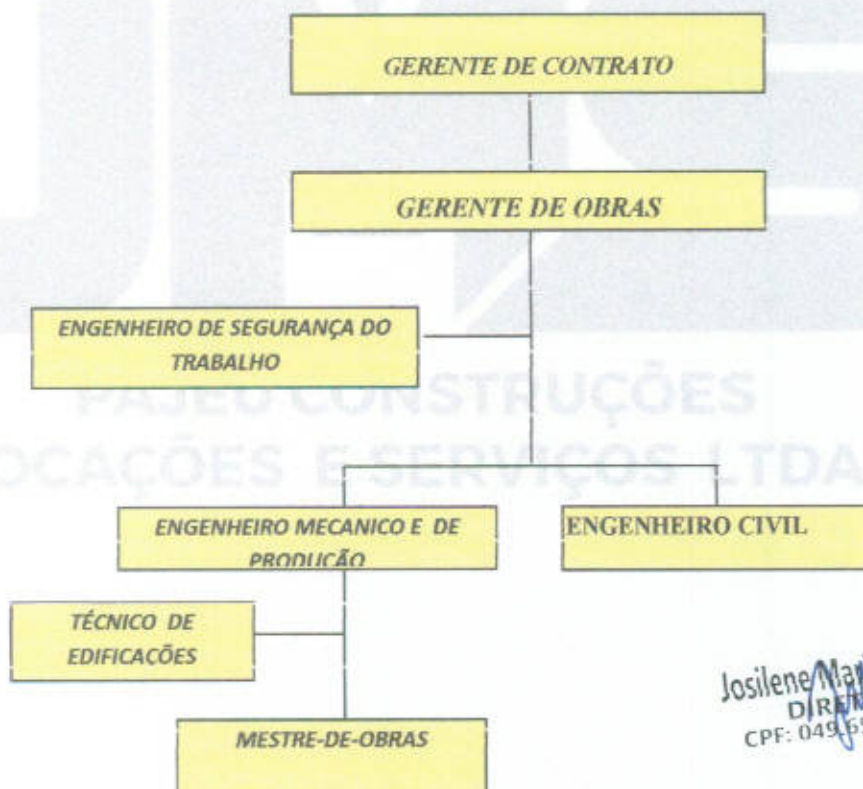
GERENTE DE CONTRATO

GERENTE DE OBRAS

ENGENHEIRO DE SEGURANÇA DO TRABALHO

PAJEÚ CONSTRUÇÕES
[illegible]OCAÇÕES E SERVIÇOS LTDA

ENGENHEIRO MECANICO E DE PRODUÇÃO

ENGENHEIRO CIVIL

TÉCNICO DE EDIFICAÇÕES

MESTRE-DE-OBRAS

Josilene Ma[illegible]
DIRE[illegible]
CPF: 049.6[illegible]